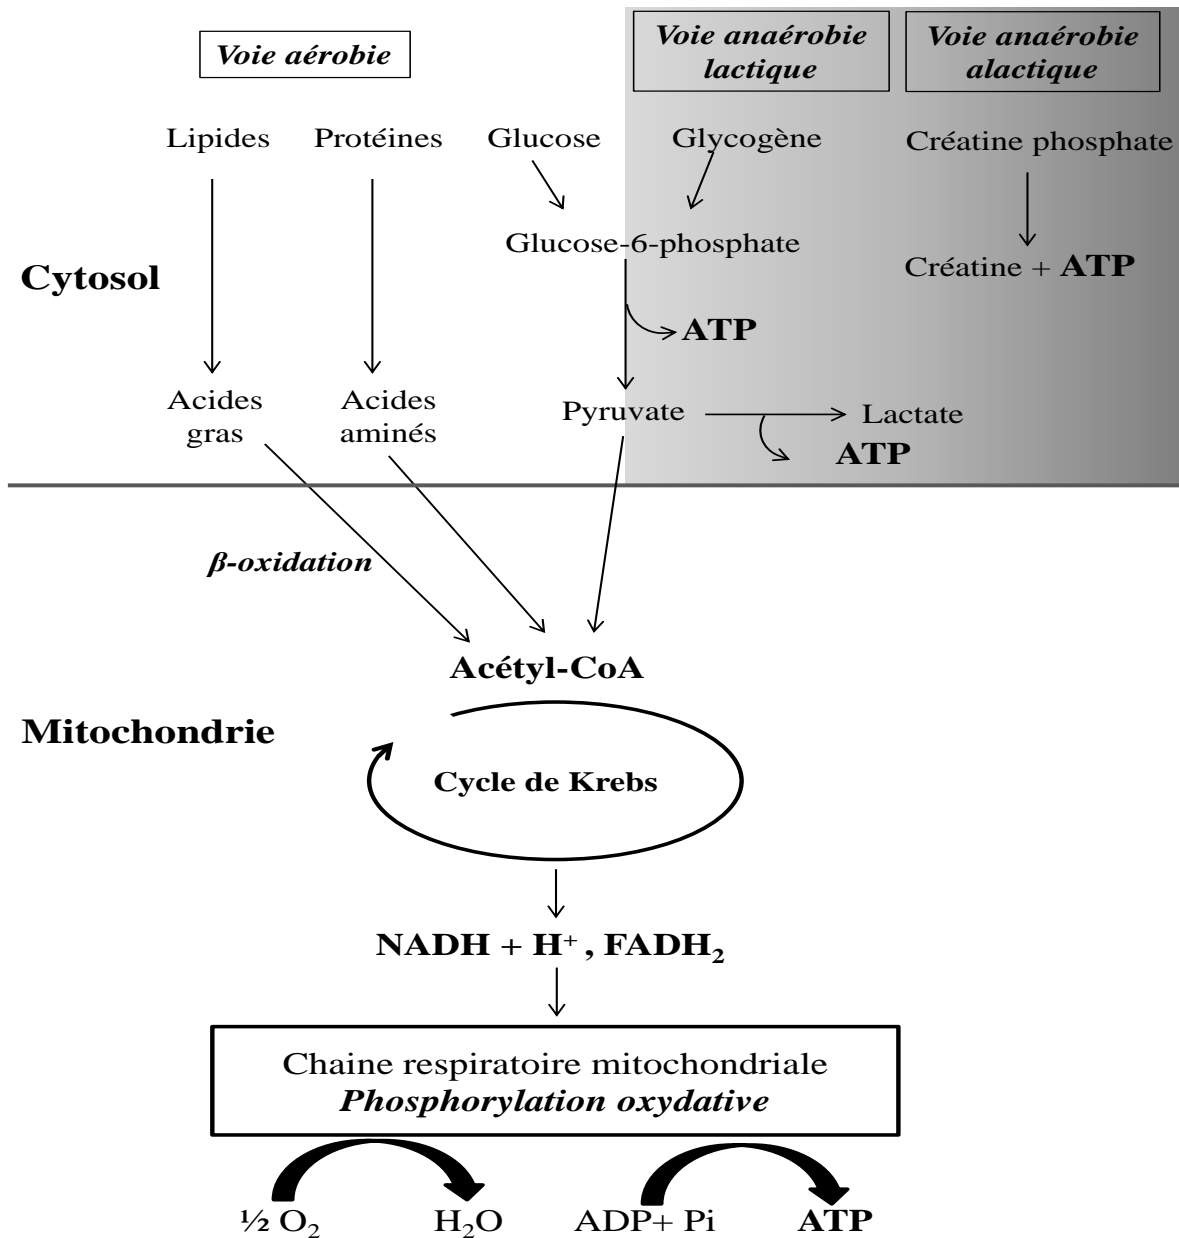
Voie aérobie

Voie anaérobie lactique

Voie anaérobie alactique

Lipides

Protéines

Glucose

Glycogène

Créatine phosphate

Glucose-6-phosphate

Cytosol

Créatine + ATP

ATP

Acides gras

Acides aminés

Pyruvate

Lactate

ATP

β-oxidation

Acétyl-CoA

Mitochondrie

Cycle de Krebs

NADH + $H^+$, $FADH_2$

Chaine respiratoire mitochondriale
Phosphorylation oxydative

½ $O_2$

$H_2O$

ADP+ Pi

ATP